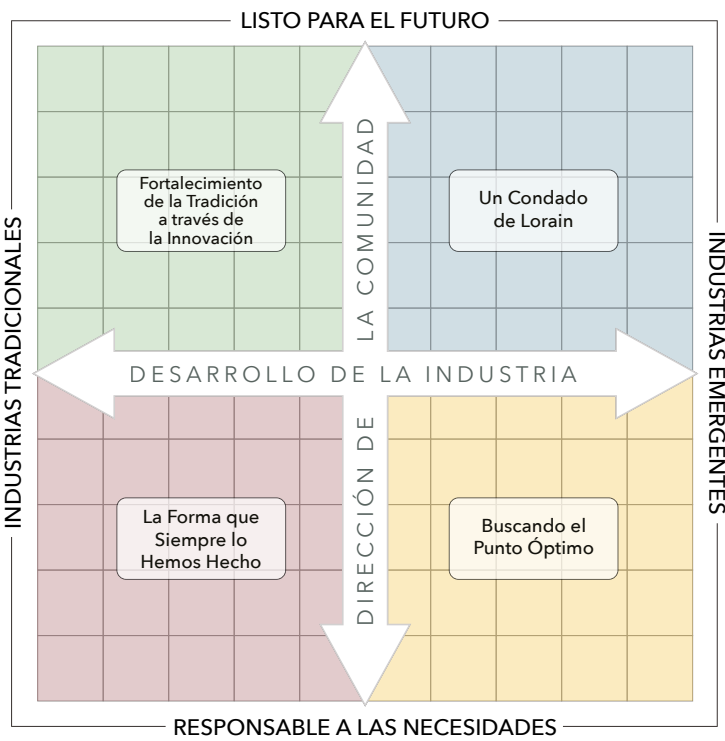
LISTO PARA EL FUTURO

INDUSTRIAS TRADICIONALES

INDUSTRIAS EMERGENTES

Fortalecimiento de la Tradición a través de la Innovación

Un Condado de Lorain

LA COMUNIDAD

DESARROLLO DE LA INDUSTRIA

DIRECCIÓN DE

La Forma que Siempre lo Hemos Hecho

Buscando el Punto Óptimo

RESPONSABLE A LAS NECESIDADES